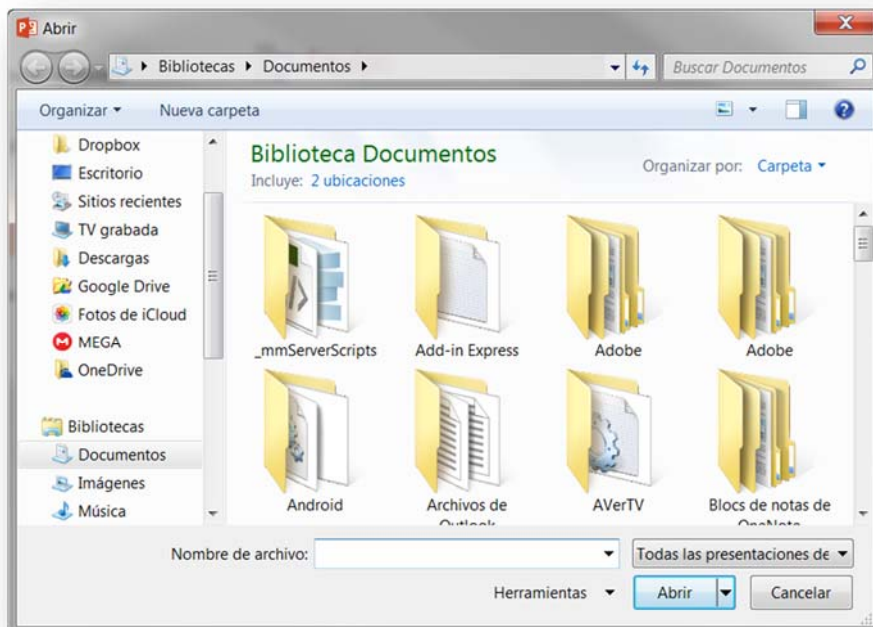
Abrir

Bibliotecas ▸ Documentos ▸

Buscar Documentos

Organizar ▾ Nueva carpeta

Dropbox
Escritorio
Sitios recientes
TV grabada
Descargas
Google Drive
Fotos de iCloud
MEGA
OneDrive

Bibliotecas
Documentos
Imágenes
Música

Biblioteca Documentos
Incluye: 2 ubicaciones

Organizar por: Carpeta ▾

_mmServerScripts
Add-in Express
Adobe
Adobe
Android
Archivos de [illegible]
AVerTV
Blocs de notas de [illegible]

Nombre de archivo:
Todas las presentaciones de
Herramientas ▾
Abrir
Cancelar